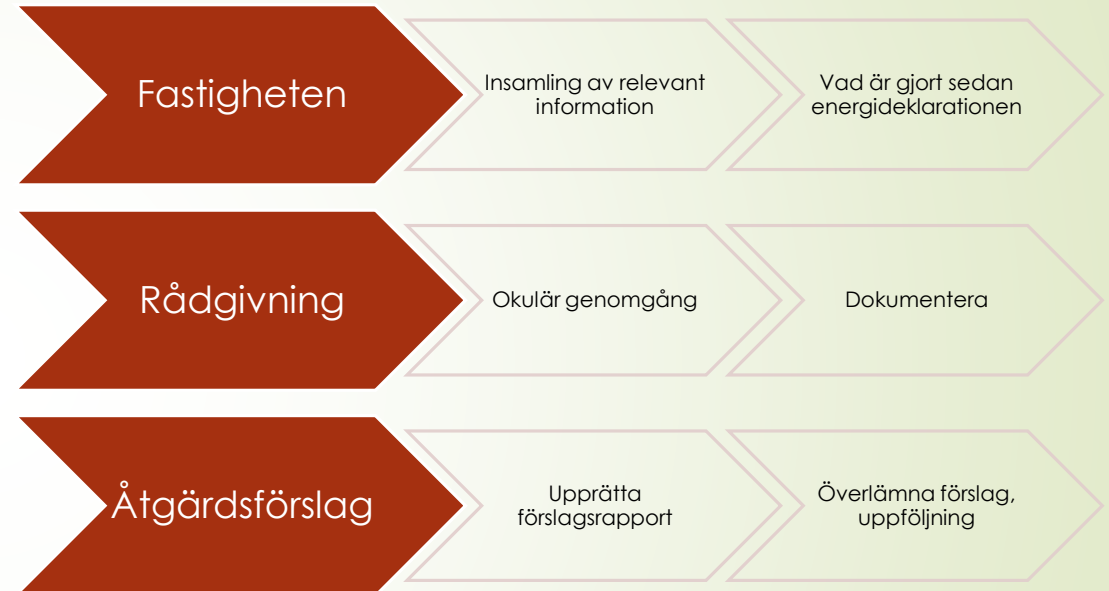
Fastigheten

Insamling av relevant information

Vad är gjort sedan energideklarationen

Rådgivning

Okulär genomgång

Dokumentera

Åtgärdsförslag

Upprätta förslagsrapport

Överlämna förslag, uppföljning